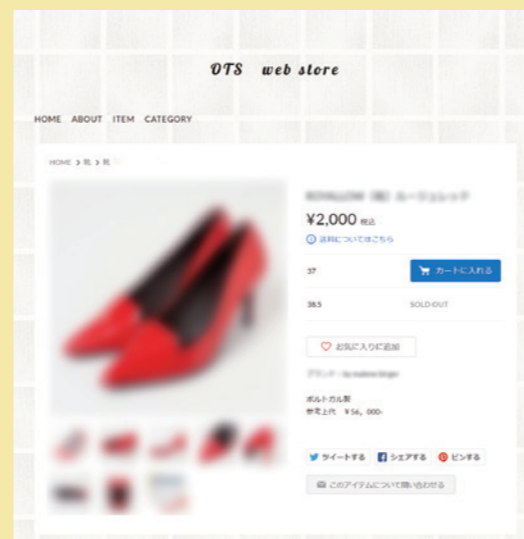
OTS web store

HOME ABOUT ITEM CATEGORY

HOME > 靴 > 靴

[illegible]

¥2,000 税込

送料についてはこちら

37

カートに入れる

38.5

SOLD OUT

お気に入りに追加

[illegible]

ポルトガル製
参考上代 ￥56，000-

ツイートする

シェアする

ピンする

このアイテムについて問い合わせる